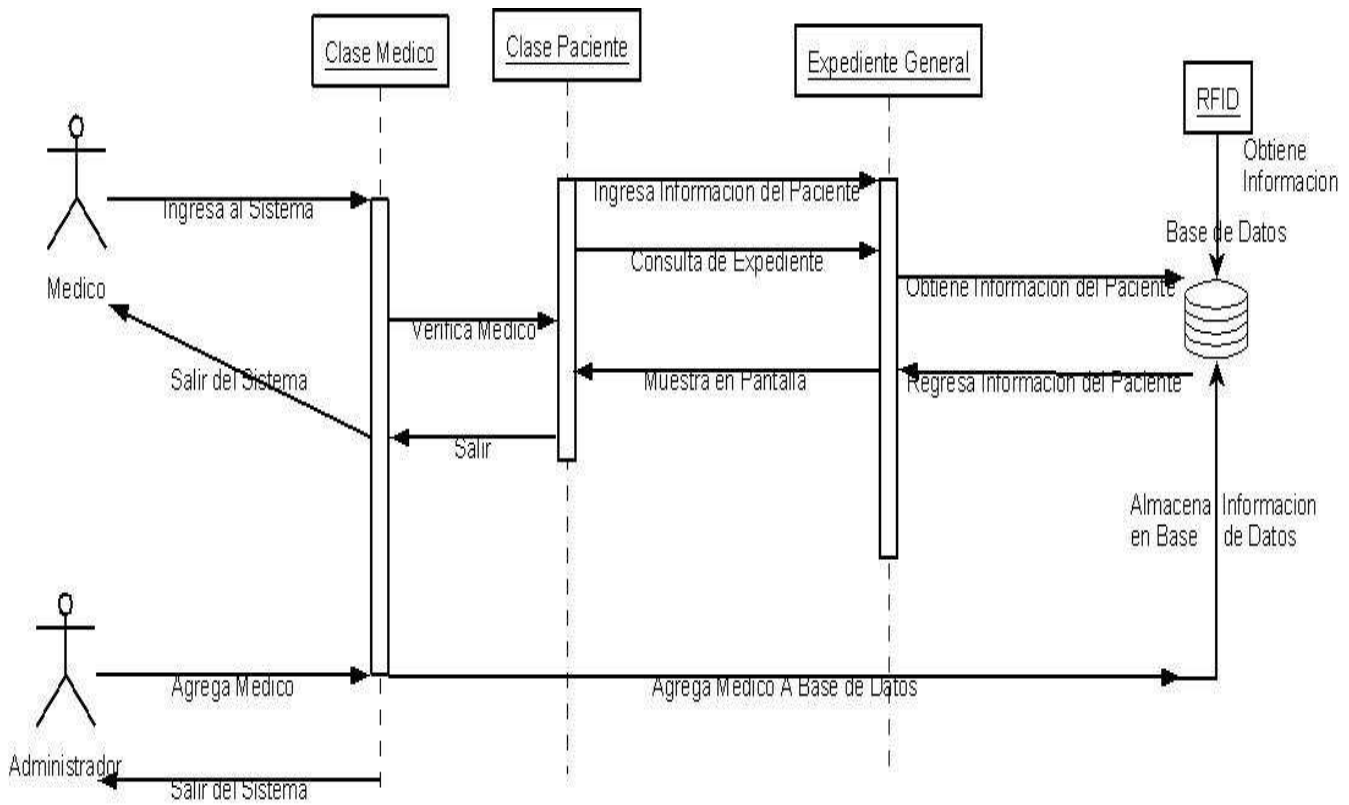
Clase Medico

Clase Paciente

Expediente General

RFID

Obtiene Informacion

Medico

Ingresa al Sistema

Ingresa Informacion del Paciente

Base de Datos

Consulta de Expediente

Obtiene Informacion del Paciente

Verifica Medico

Salir del Sistema

Muestra en Pantalla

Regresa Informacion del Paciente

Salir

Almacena Informacion en Base de Datos

Agrega Medico

Agrega Medico A Base de Datos

Administrador

Salir del Sistema